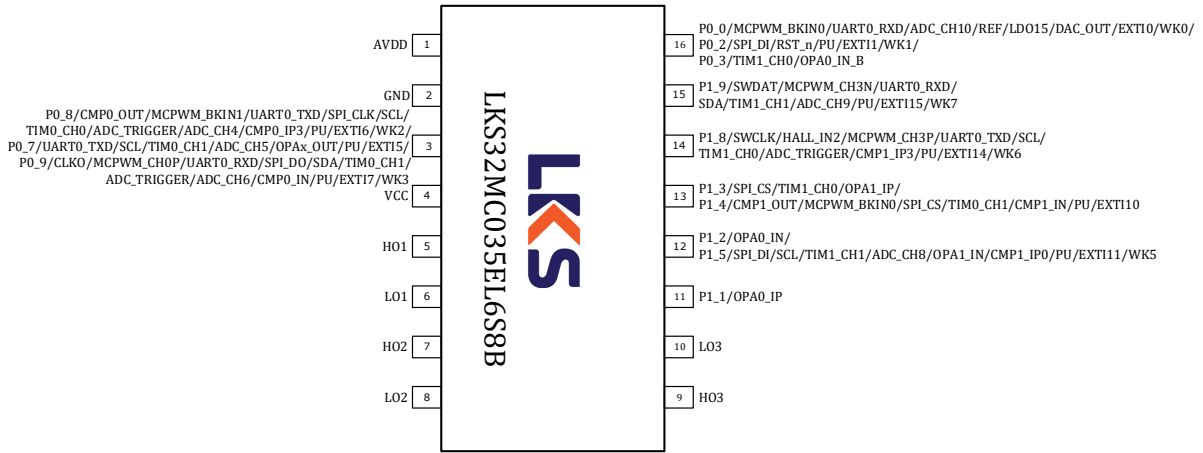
AVDD 1

GND 2

P0_8/CMP0_OUT/MCPWM_BKIN1/UART0_TXD/SPI_CLK/SCL/
TIM0_CH0/ADC_TRIGGER/ADC_CH4/CMP0_IP3/PU/EXTI6/WK2/
P0_7/UART0_TXD/SCL/TIM0_CH1/ADC_CH5/OPAx_OUT/PU/EXTI5/
P0_9/CLKO/MCPWM_CH0P/UART0_RXD/SPI_DO/SDA/TIM0_CH1/
ADC_TRIGGER/ADC_CH6/CMP0_IN/PU/EXTI7/WK3 3

VCC 4

HO1 5

LO1 6

HO2 7

LO2 8

LKS32MC035EL6S8B

LKS

16 P0_0/MCPWM_BKIN0/UART0_RXD/ADC_CH10/REF/LDO15/DAC_OUT/EXTI0/WK0/
P0_2/SPI_DI/RST_n/PU/EXTI1/WK1/
P0_3/TIM1_CH0/OPA0_IN_B

15 P1_9/SWDAT/MCPWM_CH3N/UART0_RXD/
SDA/TIM1_CH1/ADC_CH9/PU/EXTI15/WK7

14 P1_8/SWCLK/HALL_IN2/MCPWM_CH3P/UART0_TXD/SCL/
TIM1_CH0/ADC_TRIGGER/CMP1_IP3/PU/EXTI14/WK6

13 P1_3/SPI_CS/TIM1_CH0/OPA1_IP/
P1_4/CMP1_OUT/MCPWM_BKIN0/SPI_CS/TIM0_CH1/CMP1_IN/PU/EXTI10

12 P1_2/OPA0_IN/
P1_5/SPI_DI/SCL/TIM1_CH1/ADC_CH8/OPA1_IN/CMP1_IP0/PU/EXTI11/WK5

11 P1_1/OPA0_IP

10 LO3

9 HO3